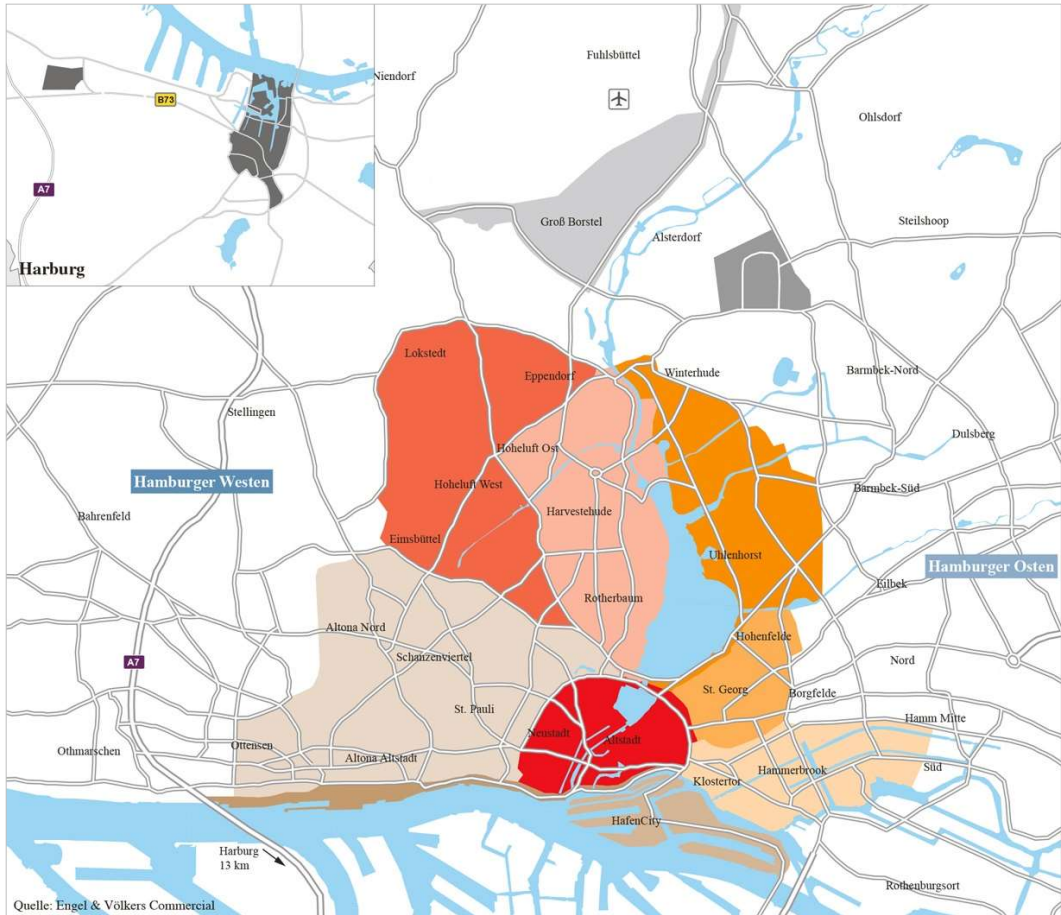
B73

A7

Harburg

Niendorf

Fuhlsbüttel

Ohlsdorf

Steilshoop

Groß Borstel

Alsterdorf

Lokstedt

Eppendorf

Winterhude

Barmbek-Nord

Stellingen

Hoheluft Ost

Dulsberg

Hamburger Westen

Hoheluft West

Barmbek-Süd

Bahrenfeld

Harvestehude

Eimsbüttel

Uhlenhorst

Hamburger Osten

Eilbek

Rotherbaum

Altona Nord

Hohenfelde

Schanzenviertel

Nord

A7

St. Georg

Borgfelde

St. Pauli

Hamm Mitte

Neustadt

Altstadt

Othmarschen

Ottensen

Altona Altstadt

Süd

Klostertor

Hammerbrook

HafenCity

Harburg 13 km

Rothenburgsort

Quelle: Engel & Völkers Commercial